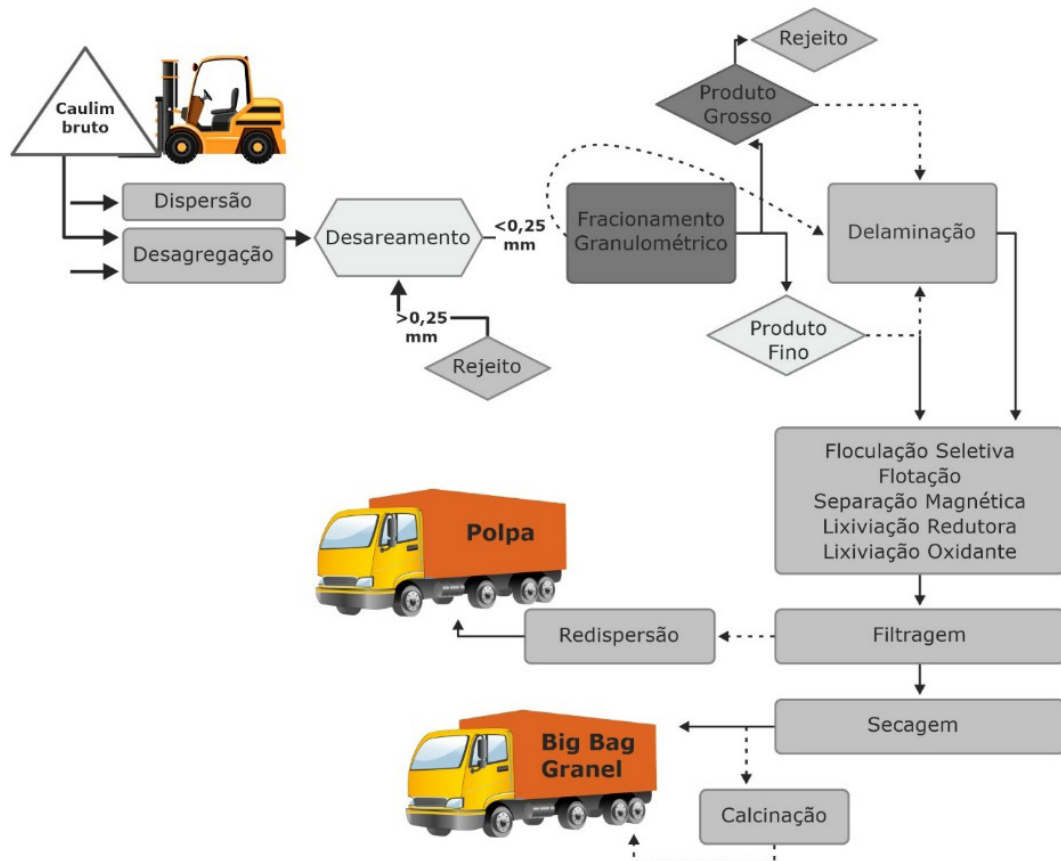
Caulim bruto

Dispersão

Desagregação

Desareamento

<0,25 mm

>0,25 mm

Rejeito

Fracionamento Granulométrico

Rejeito

Produto Grosso

Delaminação

Produto Fino

Floculação Seletiva
Flotação
Separação Magnética
Lixiviação Redutora
Lixiviação Oxidante

Polpa

Redispersão

Filtragem

Secagem

Big Bag Granel

Calcinação